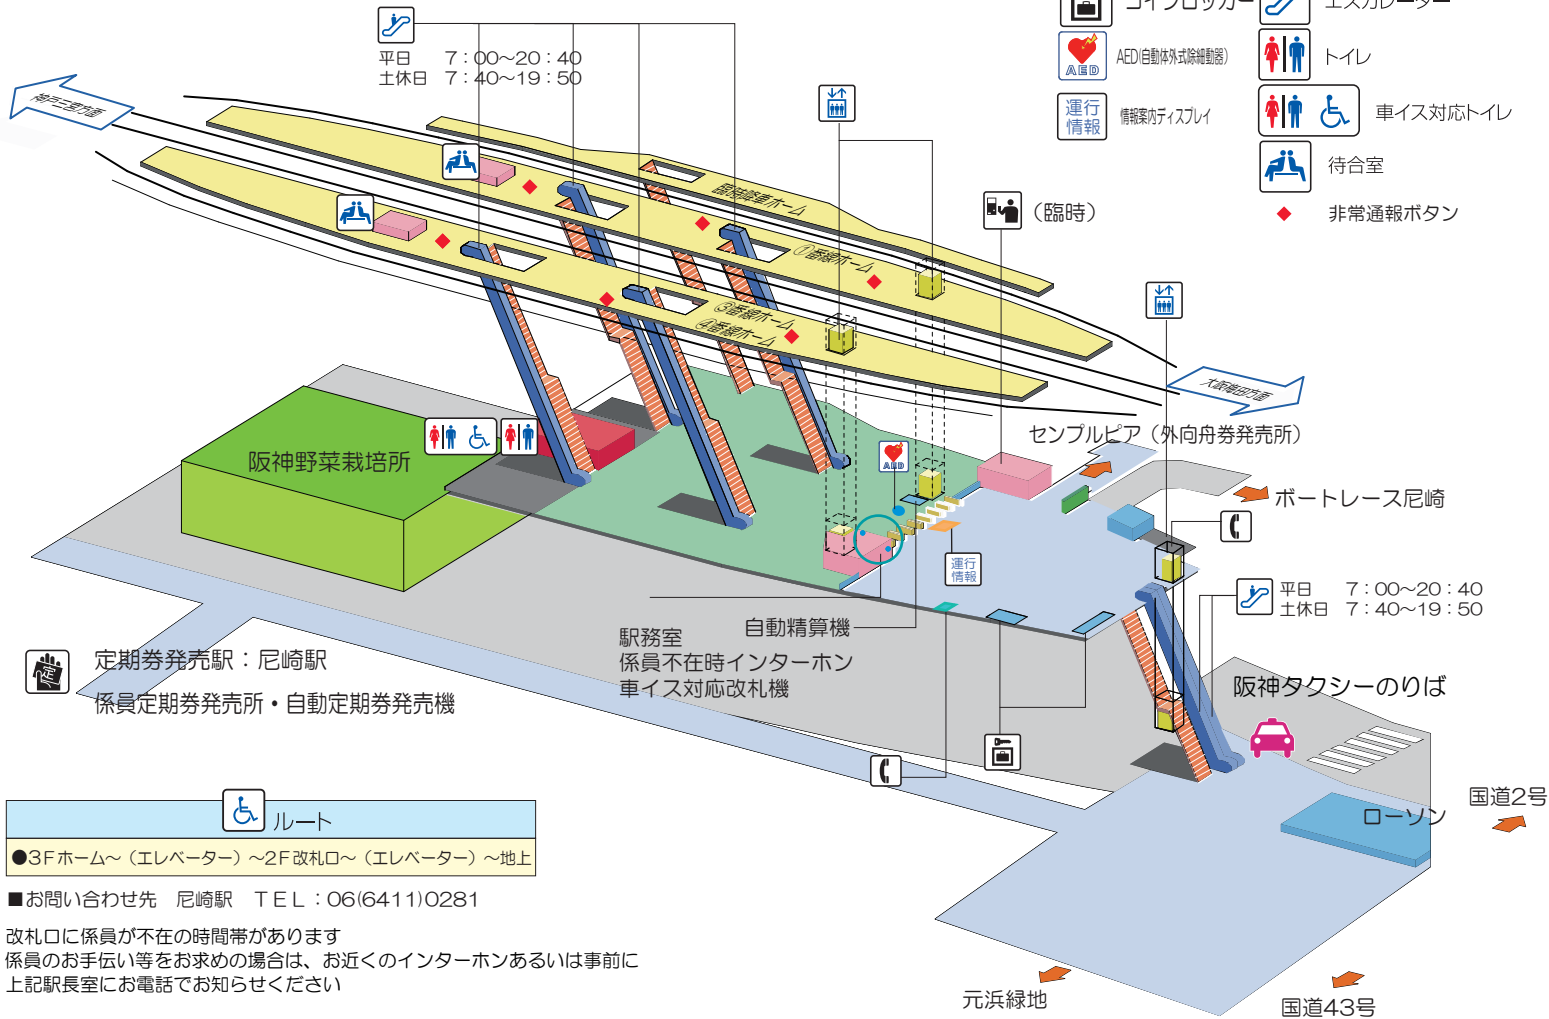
コインロッカー
エスカレーター
AED(自動体外式除細動器)
トイレ
運行情報
情報案内ディスプレイ
車イス対応トイレ
待合室
非常通報ボタン

平日　7：00～20：40
土休日　7：40～19：50

神戸三宮方面
④番線ホーム
①番線ホーム
③番線ホーム
④番線ホーム
（臨時）
大阪梅田方面
センプルピア（外向舟券発売所）
ボートレース尼崎
阪神野菜栽培所
運行情報

平日　7：00～20：40
土休日　7：40～19：50

自動精算機
駅務室
係員不在時インターホン
車イス対応改札機
阪神タクシーのりば
定期券発売駅：尼崎駅
係員定期券発売所・自動定期券発売機
ルート
●3Fホーム～（エレベーター）～2F改札口～（エレベーター）～地上
■お問い合わせ先　尼崎駅　TEL：06(6411)0281
改札口に係員が不在の時間帯があります
係員のお手伝い等をお求めの場合は、お近くのインターホンあるいは事前に
上記駅長室にお電話でお知らせください
国道2号
ローソン
元浜緑地
国道43号